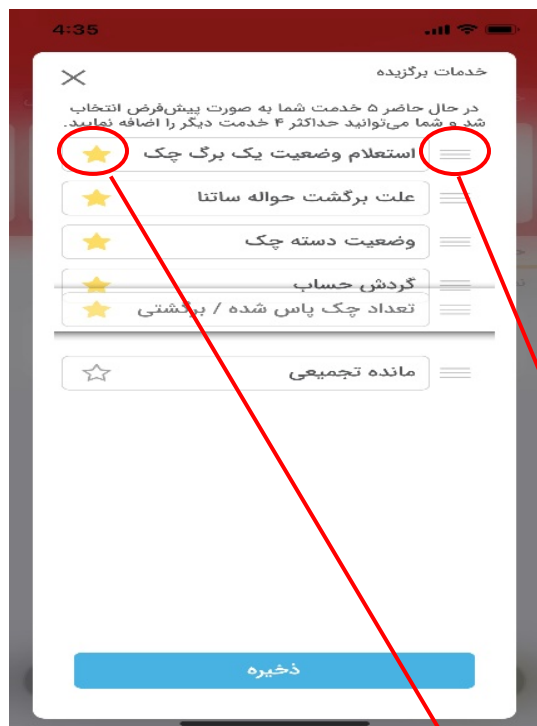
4:35

خدمات برگزیده

در حال حاضر ۵ خدمت شما به صورت پیش‌فرض انتخاب شد و شما می‌توانید حداکثر ۴ خدمت دیگر را اضافه نمایید.

استعلام وضعیت یک برگ چک

علت برگشت حواله ساتنا

وضعیت دسته چک

گردش حساب

تعداد چک پاس شده / برگشتی

مانده تجمیعی

ذخیره